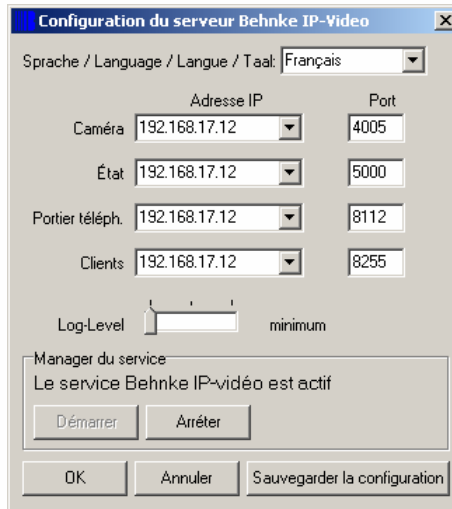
Configuration du serveur Behnke IP-Video

Sprache / Language / Langue / Taal: Français

Adresse IP

Port

Caméra 192.168.17.12 4005

État 192.168.17.12 5000

Portier téléph. 192.168.17.12 8112

Clients 192.168.17.12 8255

Log-Level minimum

Manager du service

Le service Behnke IP-vidéo est actif

Démarrer Arrêter

OK Annuler Sauvegarder la configuration